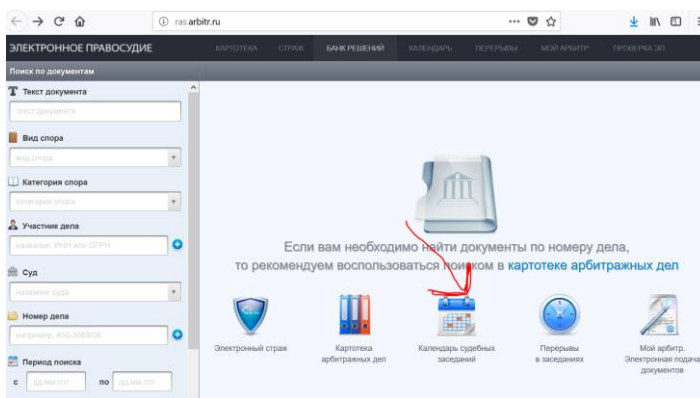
ras.arbitr.ru

ЭЛЕКТРОННОЕ ПРАВОСУДИЕ

КАРТОТЕКА СТРАЖ БАНК РЕШЕНИЙ КАЛЕНДАРЬ ПЕРЕРЫВЫ МОЙ АРБИТР ПРОВЕРКА ЭП

Поиск по документам

Текст документа

текст документа

Вид спора

вид спора

Категория спора

категория спора

Участник дела

название, ИНН или ОГРН

Суд

название суда

Номер дела

например, А50-5568/08

Период поиска

с дд.мм.гггг по дд.мм.гггг

Если вам необходимо найти документы по номеру дела, то рекомендуем воспользоваться поиском в картотеке арбитражных дел

Электронный страж

Картотека арбитражных дел

Календарь судебных заседаний

Перерывы в заседаниях

Мой арбитр. Электронная подача документов